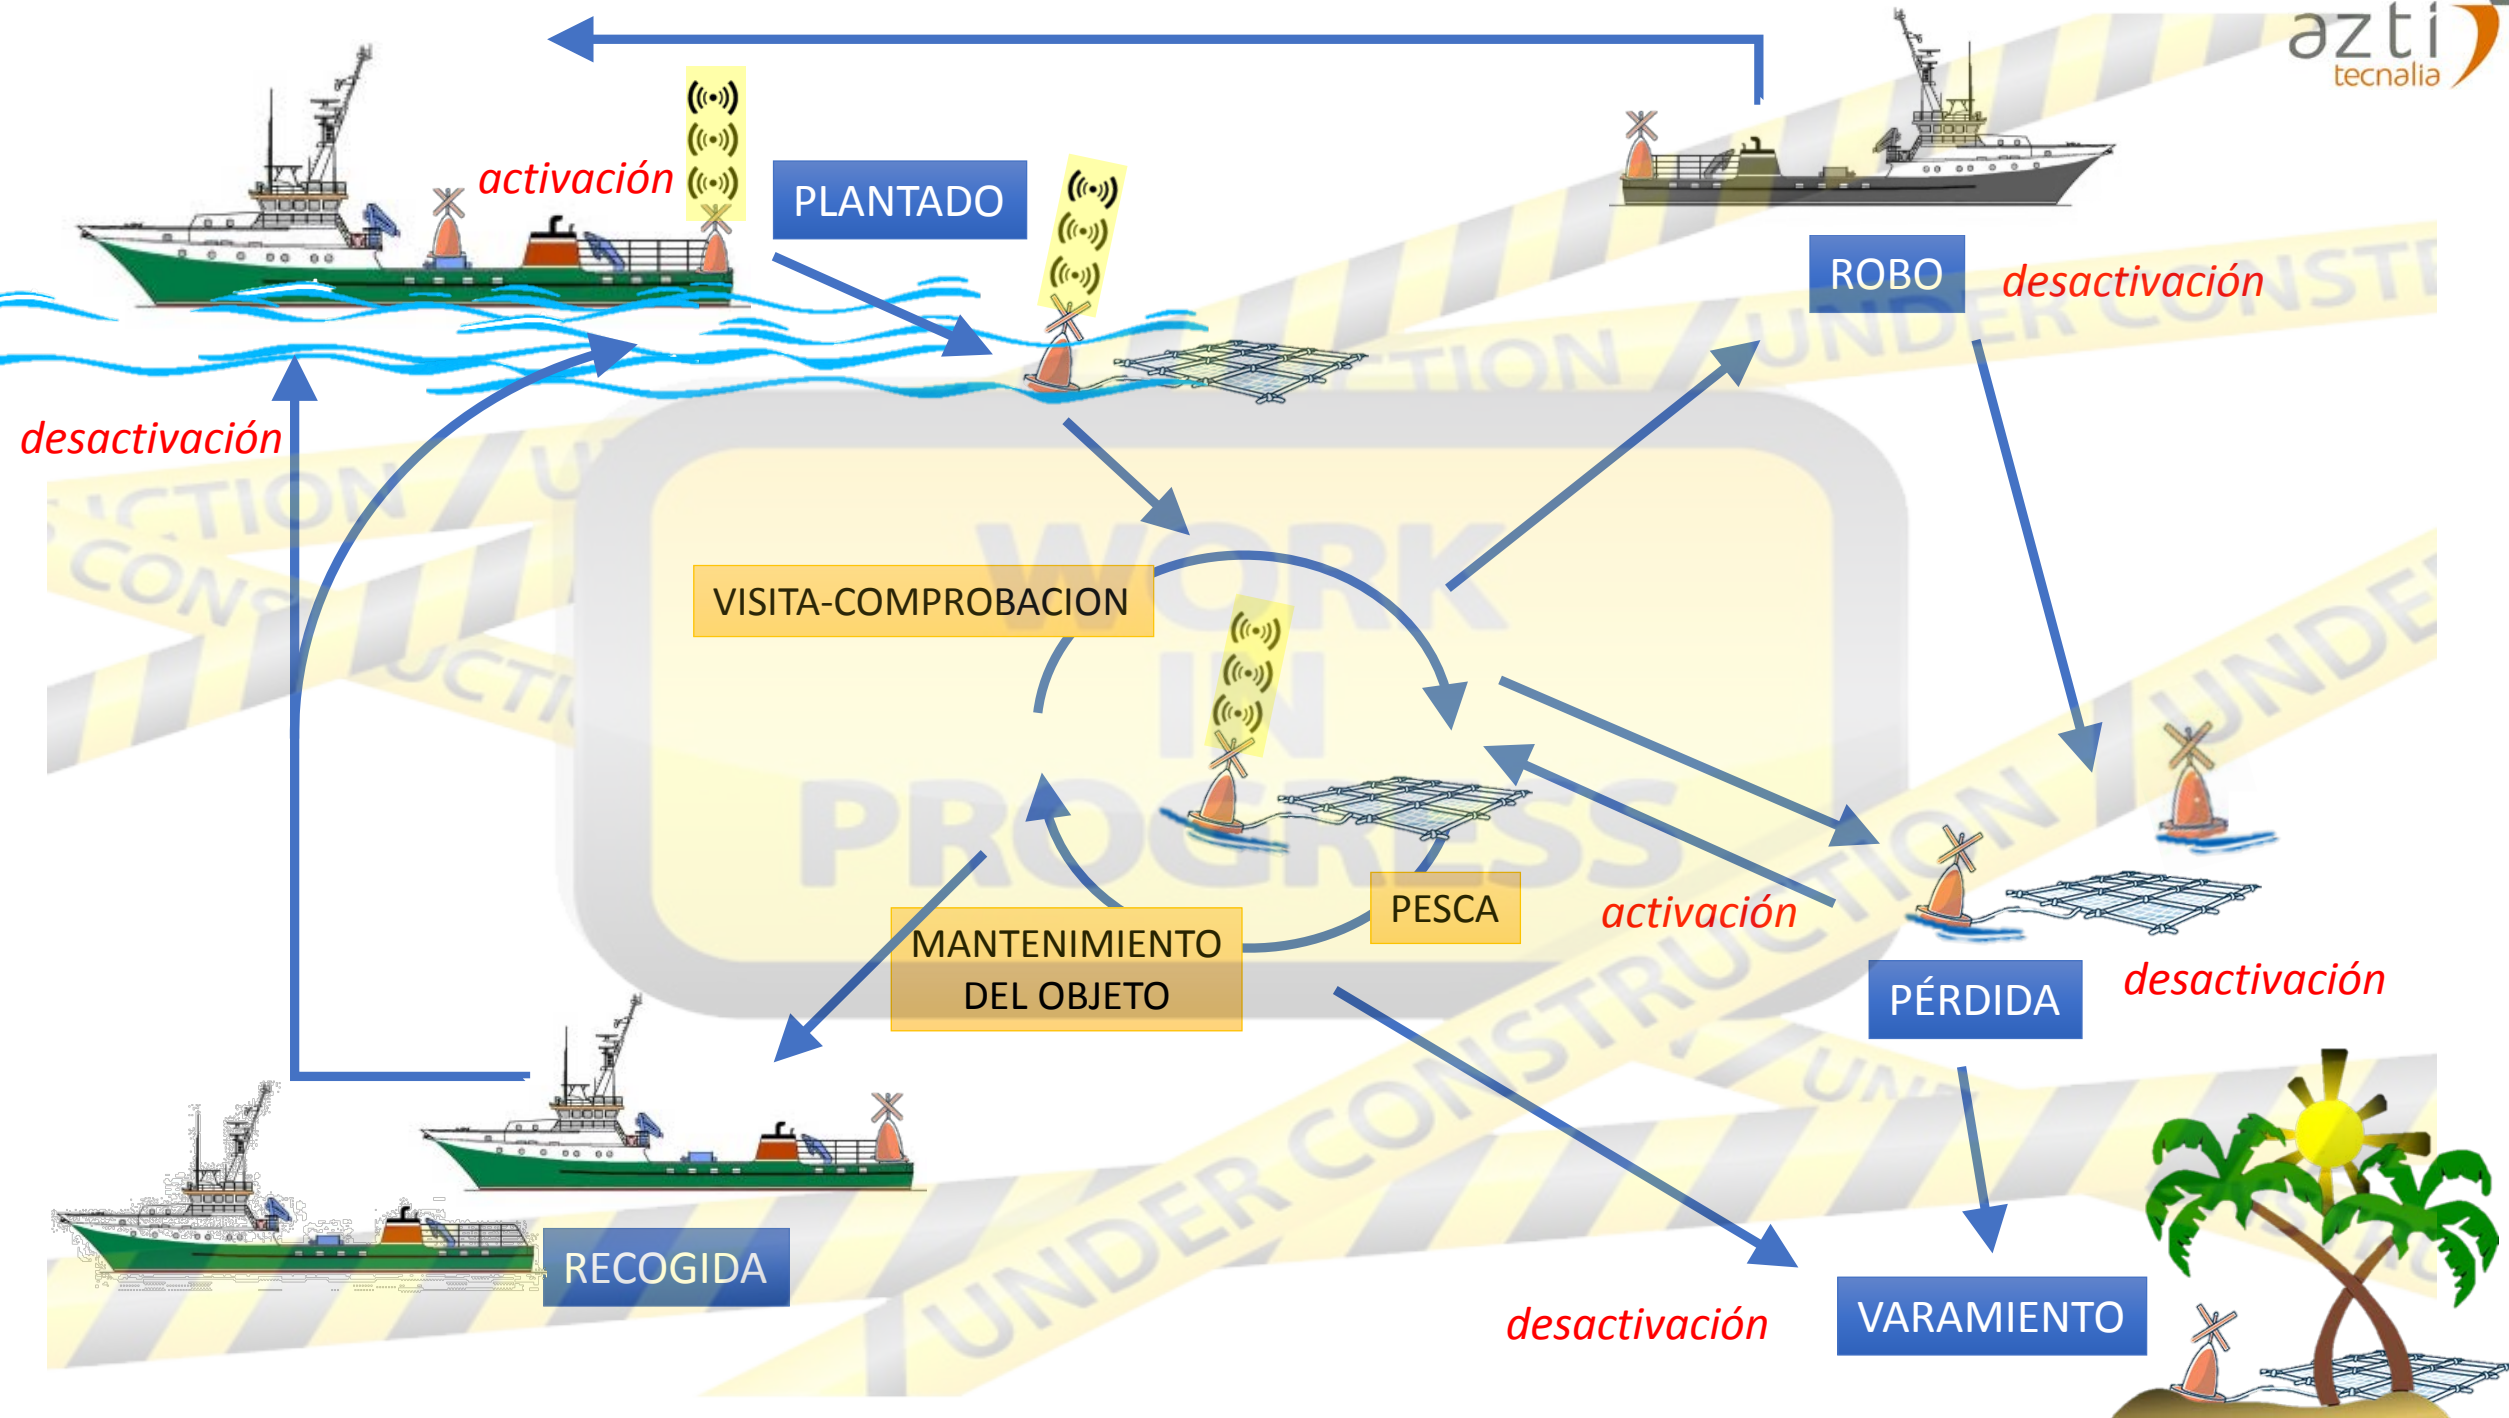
azti tecnalia

activación

PLANTADO

ROBO

desactivación

desactivación

VISITA-COMPROBACION

WORK IN PROGRESS

PESCA

activación

MANTENIMIENTO DEL OBJETO

PÉRDIDA

desactivación

RECOGIDA

desactivación

VARAMIENTO

UNDER CONSTRUCTION